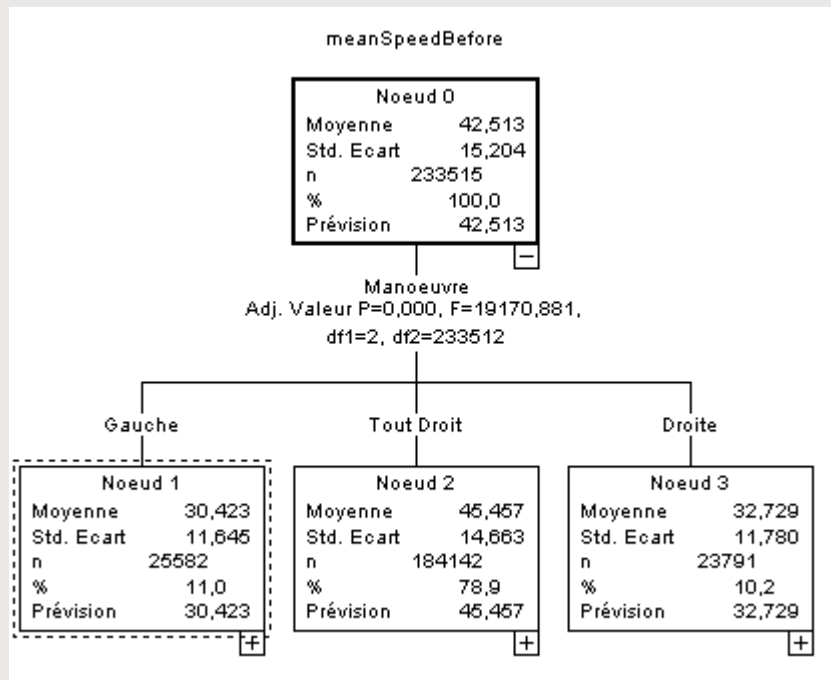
meanSpeedBefore

| Noeud 0 | |
|---|---|
| Moyenne | 42,513 |
| Std. Ecart | 15,204 |
| n | 233515 |
| % | 100,0 |
| Prévision | 42,513 |

−

Manoeuvre
Adj. Valeur P=0,000, F=19170,881, df1=2, df2=233512

Gauche

| Noeud 1 | |
|---|---|
| Moyenne | 30,423 |
| Std. Ecart | 11,645 |
| n | 25582 |
| % | 11,0 |
| Prévision | 30,423 |

+

Tout Droit

| Noeud 2 | |
|---|---|
| Moyenne | 45,457 |
| Std. Ecart | 14,663 |
| n | 184142 |
| % | 78,9 |
| Prévision | 45,457 |

+

Droite

| Noeud 3 | |
|---|---|
| Moyenne | 32,729 |
| Std. Ecart | 11,780 |
| n | 23791 |
| % | 10,2 |
| Prévision | 32,729 |

+